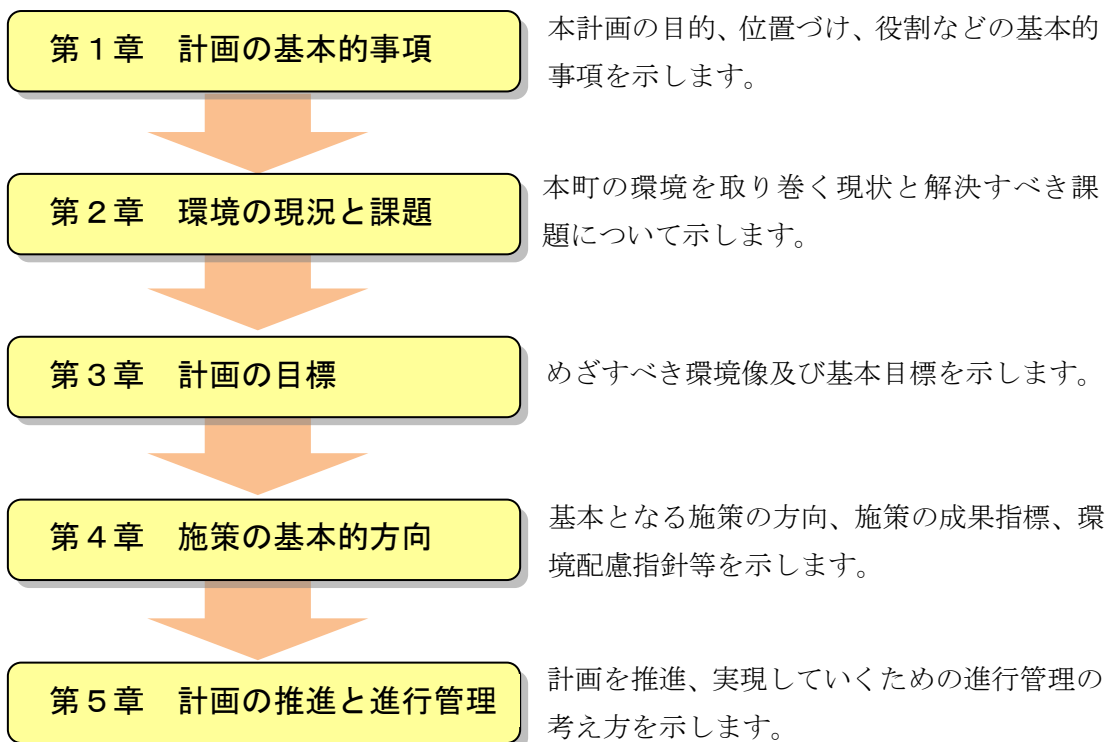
第１章　計画の基本的事項

本計画の目的、位置づけ、役割などの基本的事項を示します。

第２章　環境の現況と課題

本町の環境を取り巻く現状と解決すべき課題について示します。

第３章　計画の目標

めざすべき環境像及び基本目標を示します。

第４章　施策の基本的方向

基本となる施策の方向、施策の成果指標、環境配慮指針等を示します。

第５章　計画の推進と進行管理

計画を推進、実現していくための進行管理の考え方を示します。